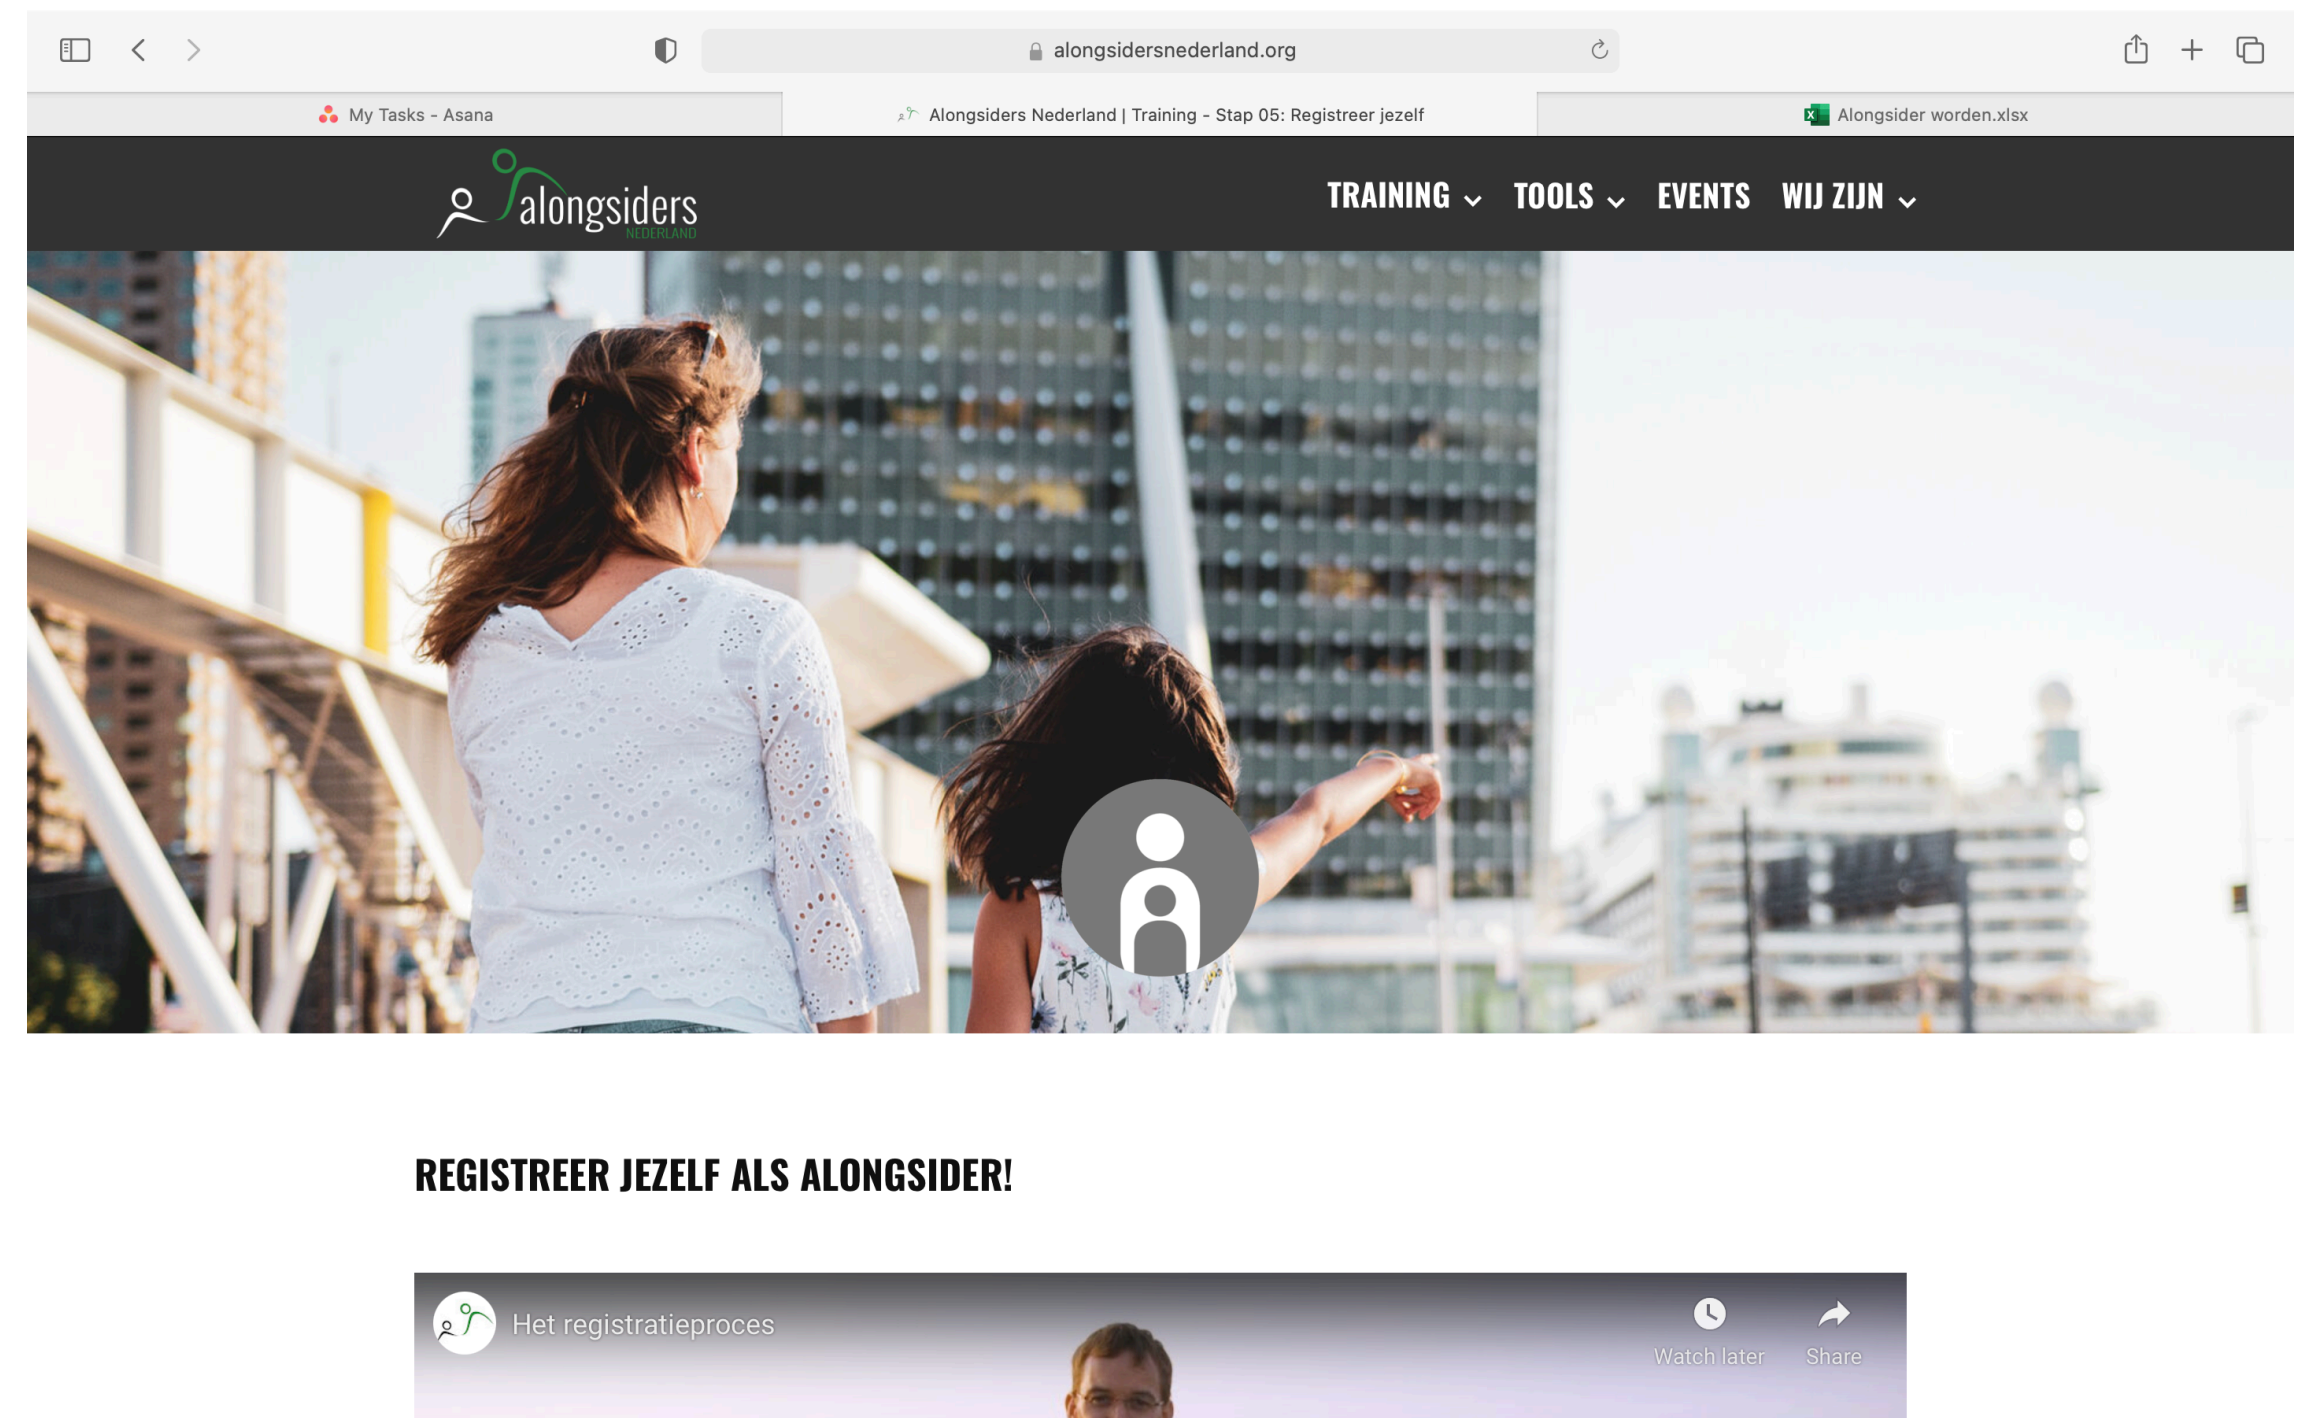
alongsidersnederland.org

My Tasks - Asana

Alongsiders Nederland | Training - Stap 05: Registreer jezelf

Alongsider worden.xlsx

alongsiders NEDERLAND

TRAINING TOOLS EVENTS WIJ ZIJN

REGISTREER JEZELF ALS ALONGSIDER!

Het registratieproces

Watch later

Share